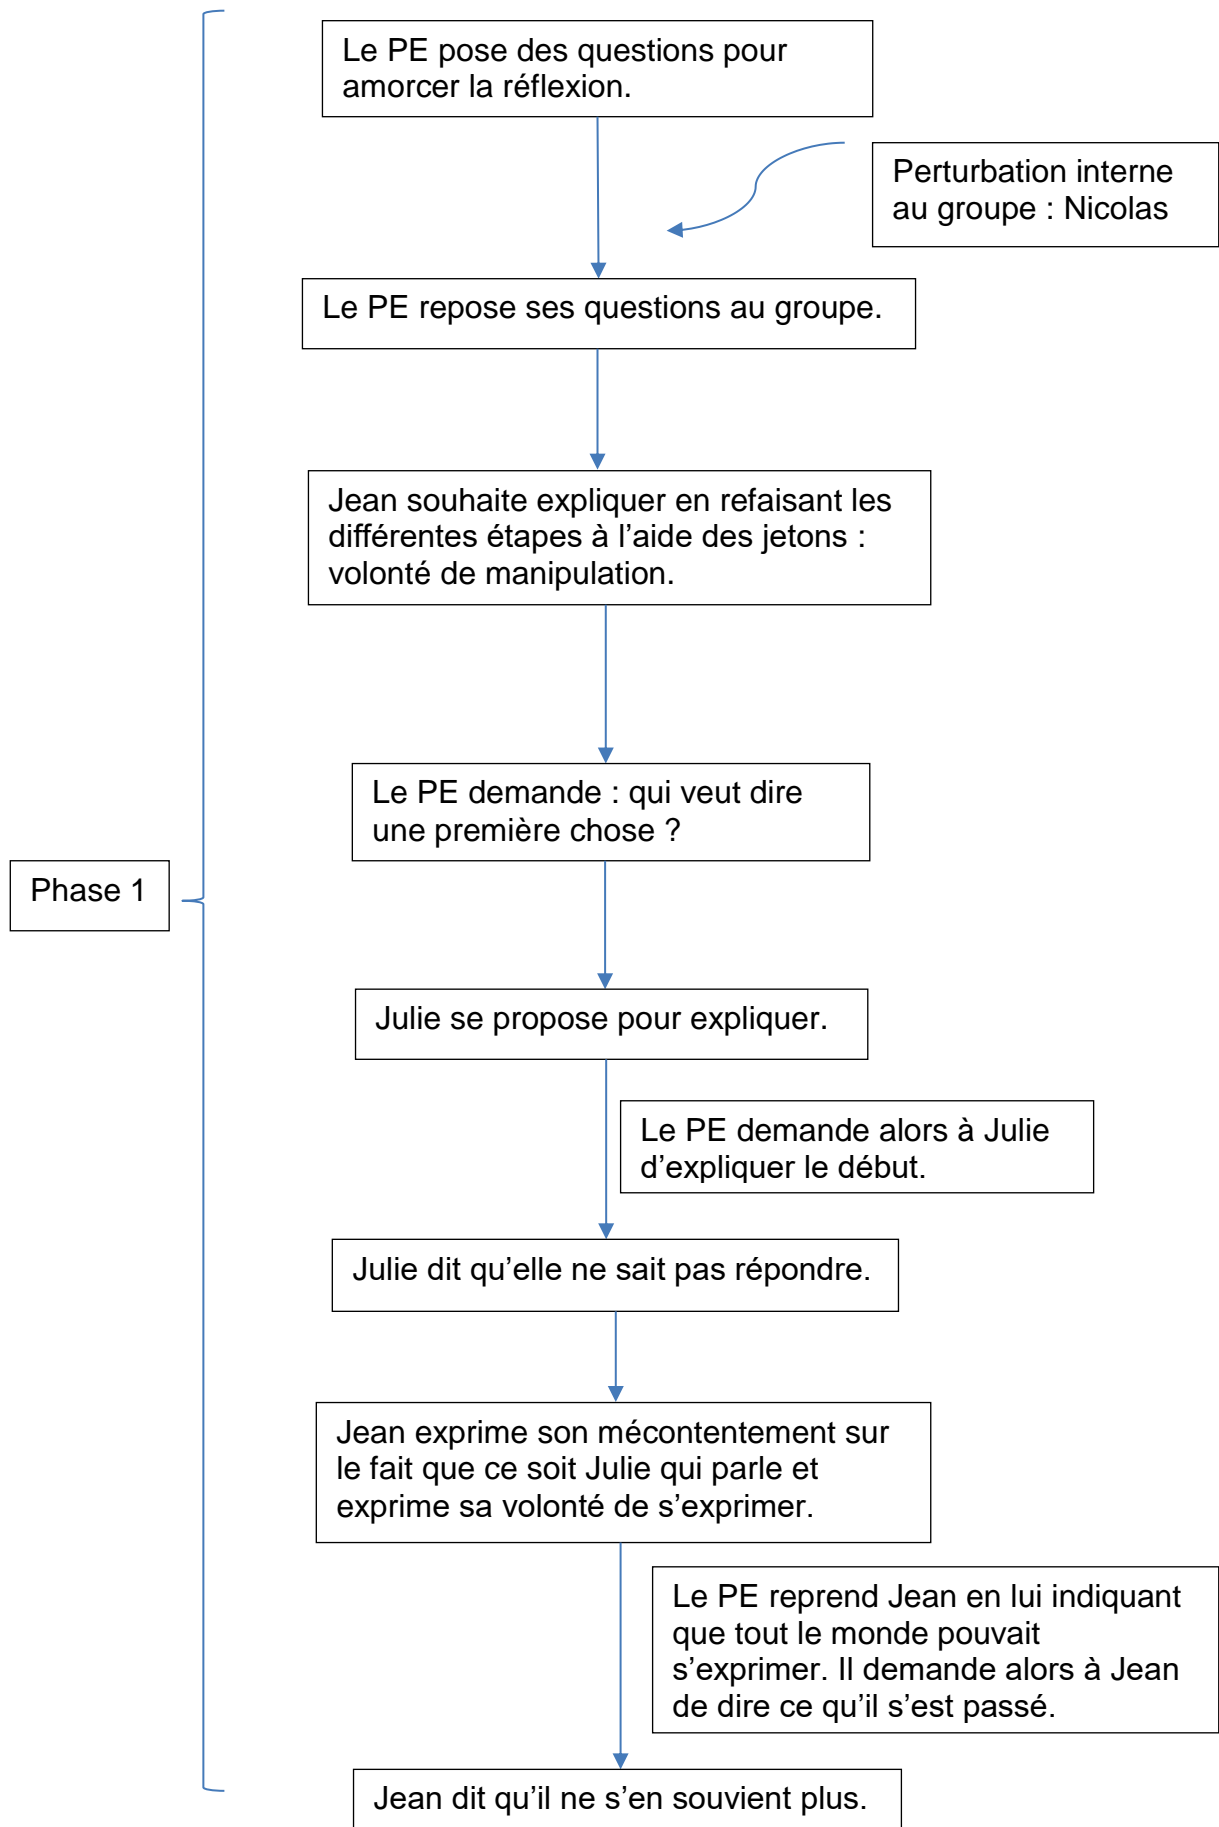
Phase 1

Le PE pose des questions pour amorcer la réflexion.

Perturbation interne au groupe : Nicolas

Le PE repose ses questions au groupe.

Jean souhaite expliquer en refaisant les différentes étapes à l’aide des jetons : volonté de manipulation.

Le PE demande : qui veut dire une première chose ?

Julie se propose pour expliquer.

Le PE demande alors à Julie d’expliquer le début.

Julie dit qu’elle ne sait pas répondre.

Jean exprime son mécontentement sur le fait que ce soit Julie qui parle et exprime sa volonté de s’exprimer.

Le PE reprend Jean en lui indiquant que tout le monde pouvait s’exprimer. Il demande alors à Jean de dire ce qu’il s’est passé.

Jean dit qu’il ne s’en souvient plus.